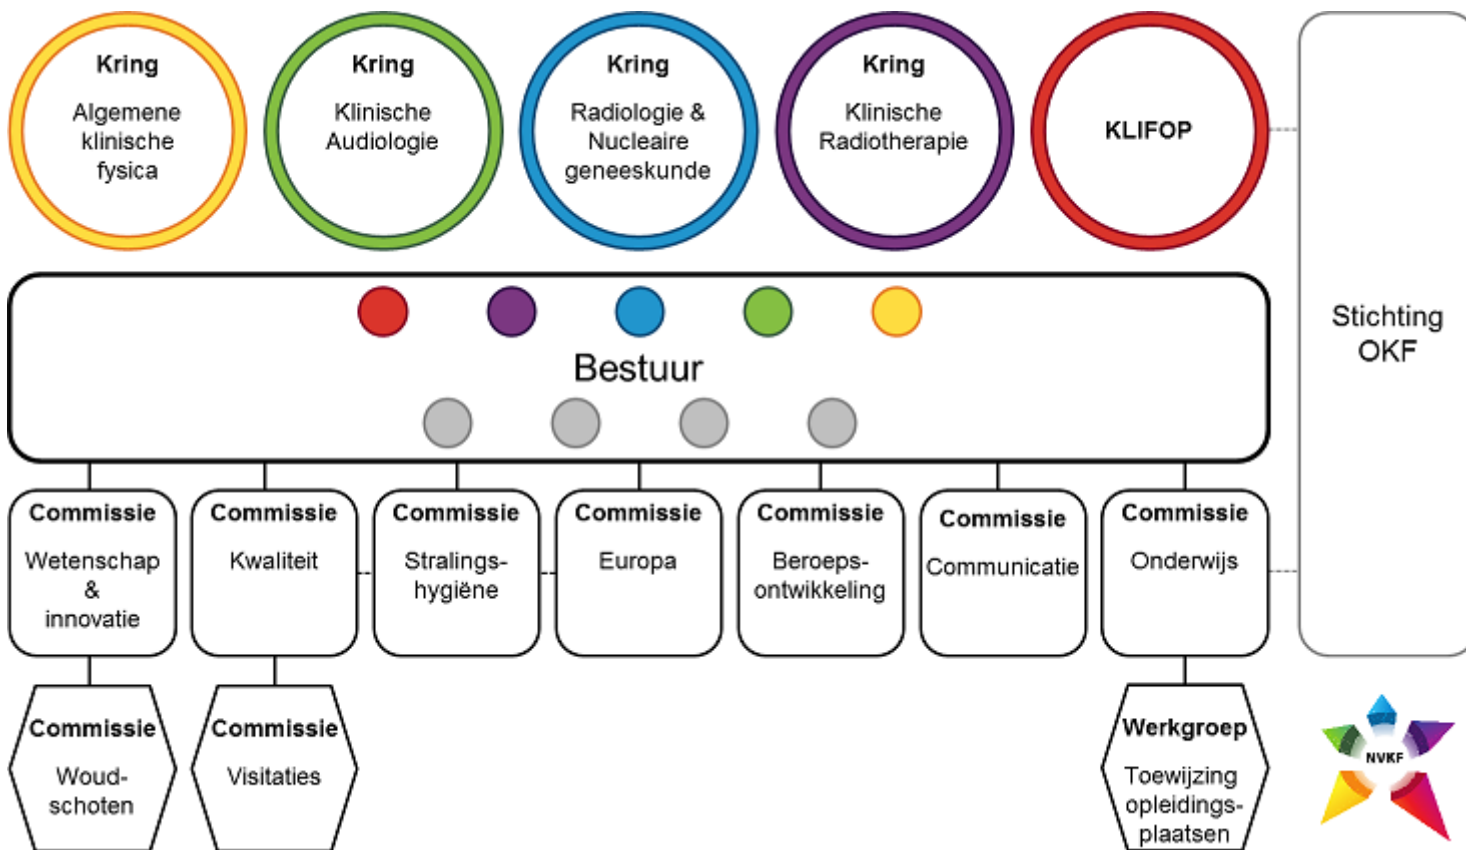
Kring
Algemene klinische fysica

Kring
Klinische Audiologie

Kring
Radiologie & Nucleaire geneeskunde

Kring
Klinische Radiotherapie

KLIFOP

Stichting OKF

Bestuur

Commissie
Wetenschap & innovatie

Commissie
Kwaliteit

Commissie
Stralingshygiëne

Commissie
Europa

Commissie
Beroepsontwikkeling

Commissie
Communicatie

Commissie
Onderwijs

Commissie
Woudschoten

Commissie
Visitaties

Werkgroep
Toewijzing opleidingsplaatsen

NVKF